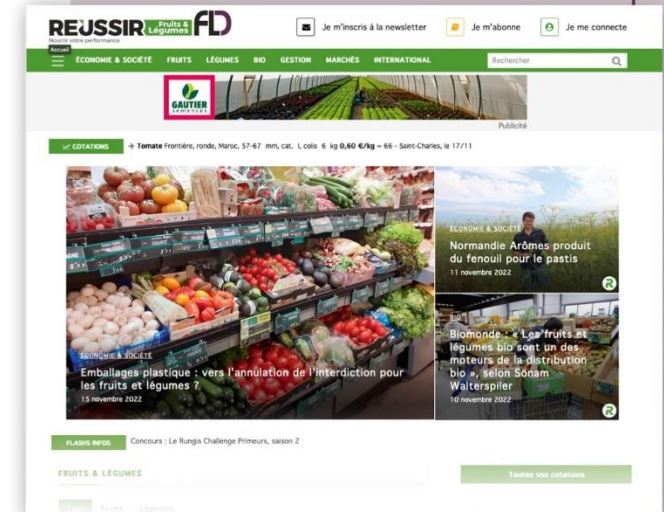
RÉUSSIR Fruits & Légumes FLD
Nourrir votre performance

Je m'inscris à la newsletter
Je m'abonne
Je me connecte

Accueil
ÉCONOMIE & SOCIÉTÉ FRUITS LÉGUMES BIO GESTION MARCHÉS INTERNATIONAL
Rechercher

GAUTIER semences
Publicité

COTATIONS → Tomate Frontière, ronde, Maroc, 57-67 mm, cat. I, colis 6 kg 0,60 €/kg – 66 - Saint-Charles, le 17/11

ÉCONOMIE & SOCIÉTÉ
Emballages plastique : vers l'annulation de l'interdiction pour les fruits et légumes ?
15 novembre 2022

ÉCONOMIE & SOCIÉTÉ
Normandie Arômes produit du fenouil pour le pastis
11 novembre 2022

BIO
Biomonde : « Les fruits et légumes bio sont un des moteurs de la distribution bio », selon Sonam Walterspiler
10 novembre 2022

FLASHS INFOS Concours : Le Rungis Challenge Primeurs, saison 2

FRUITS & LÉGUMES
Toutes vos cotations
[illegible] Fruits Légumes